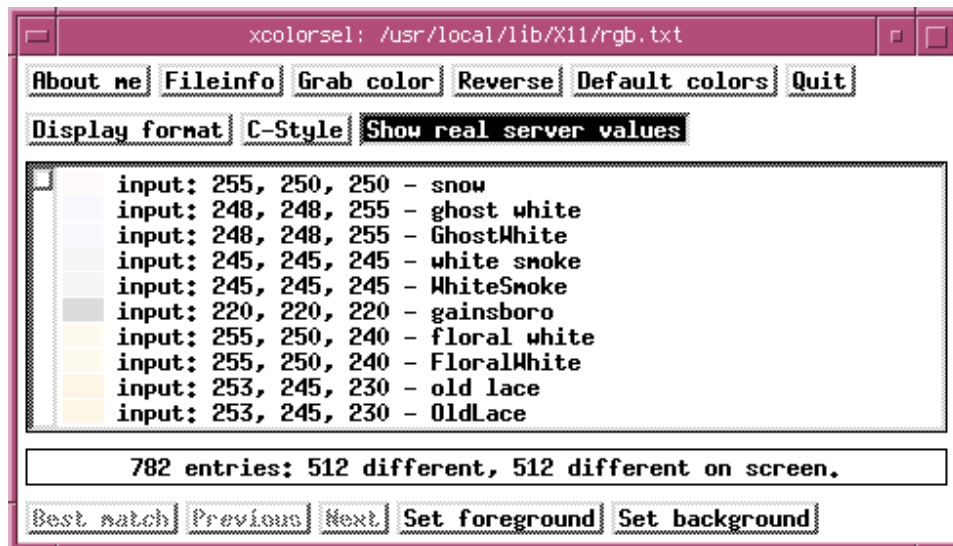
xcolorsel: /usr/local/lib/X11/rgb.txt

About me Fileinfo Grab color Reverse Default colors Quit

Display format C-Style Show real server values

input: 255, 250, 250 - snow
input: 248, 248, 255 - ghost white
input: 248, 248, 255 - GhostWhite
input: 245, 245, 245 - white smoke
input: 245, 245, 245 - WhiteSmoke
input: 220, 220, 220 - gainsboro
input: 255, 250, 240 - floral white
input: 255, 250, 240 - FloralWhite
input: 253, 245, 230 - old lace
input: 253, 245, 230 - OldLace

782 entries: 512 different, 512 different on screen.

Best match Previous Next Set foreground Set background